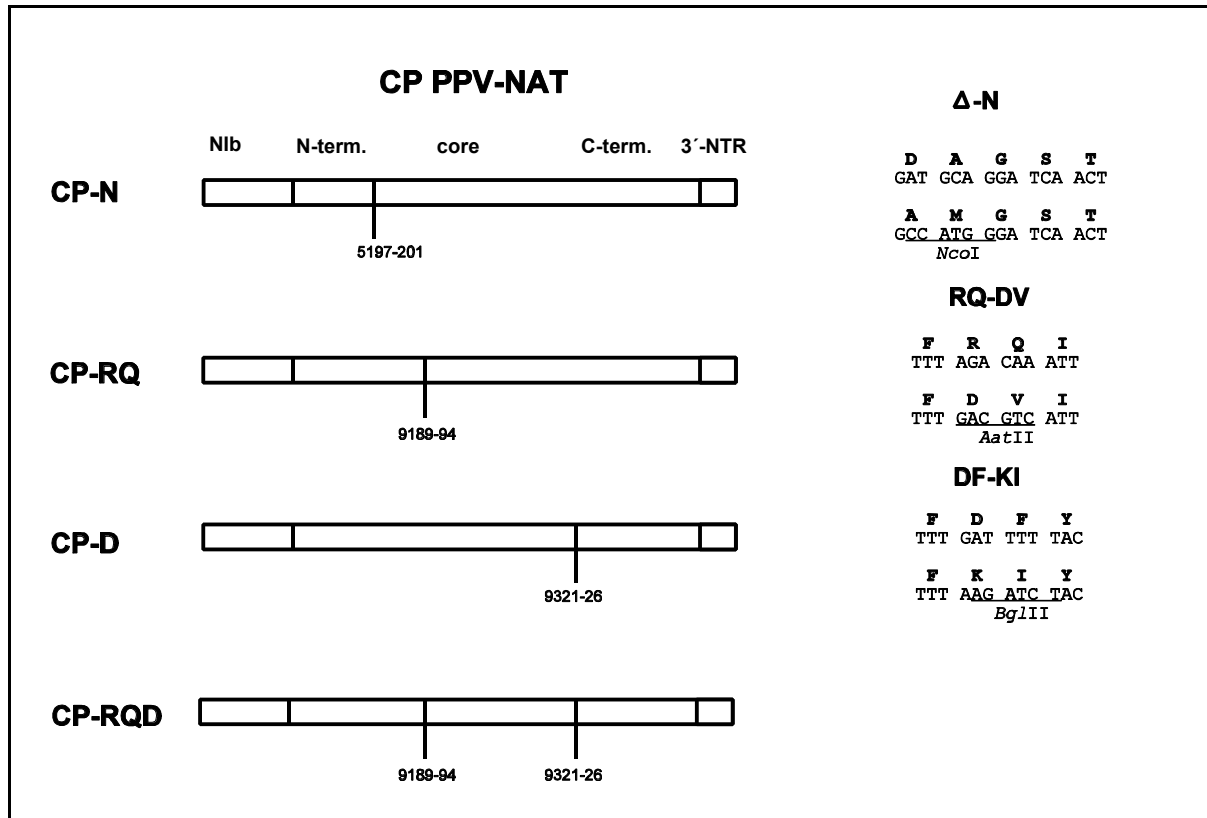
CP PPV-NAT

NIb N-term. core C-term. 3´-NTR

CP-N

5197-201

CP-RQ

9189-94

CP-D

9321-26

CP-RQD

9189-94 9321-26

Δ-N

D A G S T
GAT GCA GGA TCA ACT

A M G S T
GCC ATG GGA TCA ACT
*Nco*I

RQ-DV

F R Q I
TTT AGA CAA ATT

F D V I
TTT GAC GTC ATT
*Aat*II

DF-KI

F D F Y
TTT GAT TTT TAC

F K I Y
TTT AAG ATC TAC
*Bgl*II